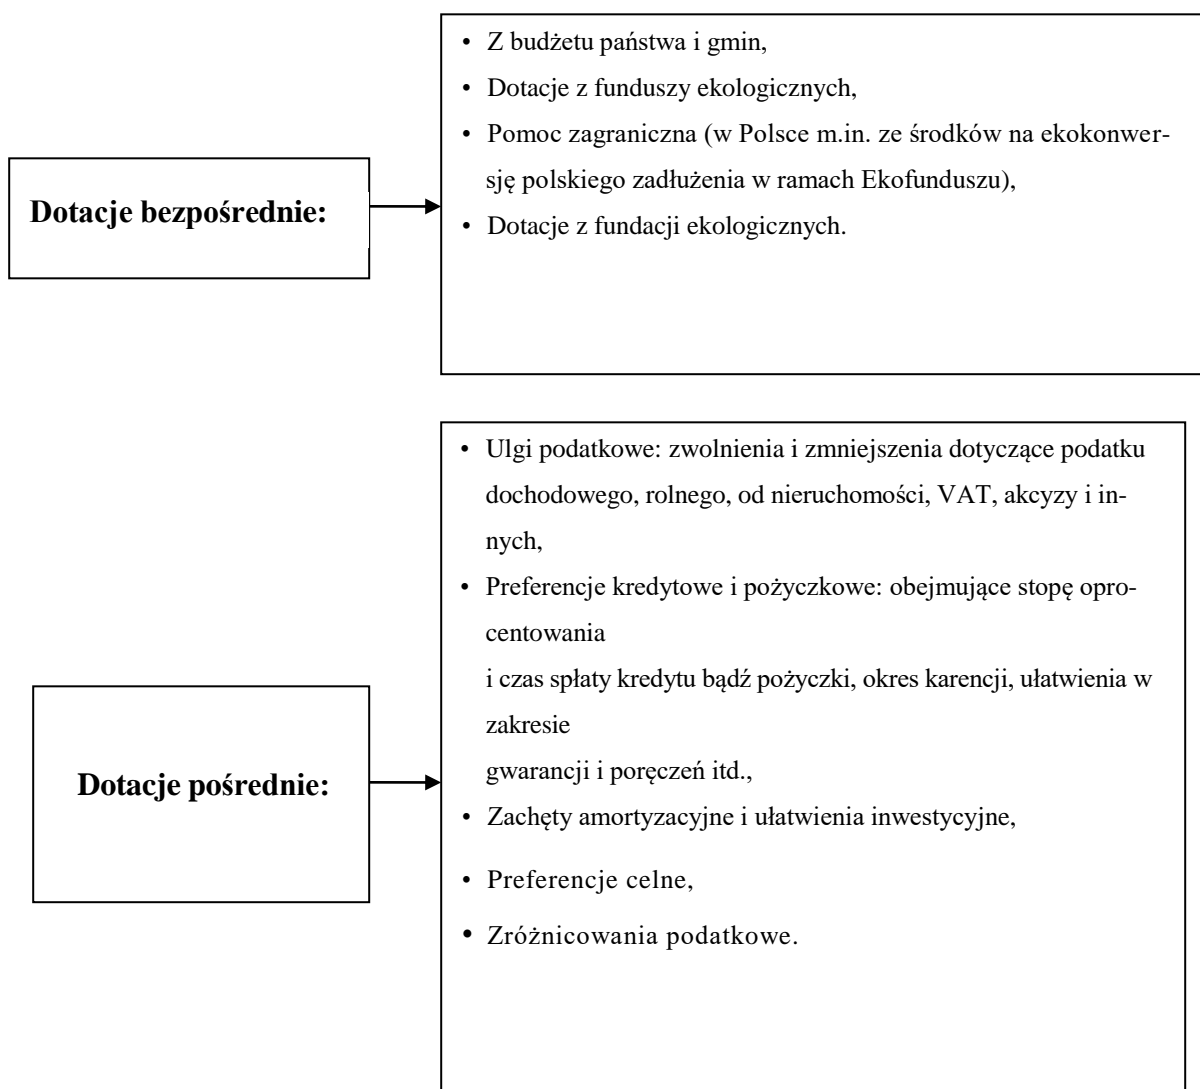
Dotacje bezpośrednie:

- Z budżetu państwa i gmin,
- Dotacje z funduszy ekologicznych,
- Pomoc zagraniczna (w Polsce m.in. ze środków na ekokonwersję polskiego zadłużenia w ramach Ekofunduszu),
- Dotacje z fundacji ekologicznych.

Dotacje pośrednie:

- Ulgi podatkowe: zwolnienia i zmniejszenia dotyczące podatku dochodowego, rolnego, od nieruchomości, VAT, akcyzy i innych,
- Preferencje kredytowe i pożyczkowe: obejmujące stopę oprocentowania
i czas spłaty kredytu bądź pożyczki, okres karencji, ułatwienia w zakresie
gwarancji i poręczeń itd.,
- Zachęty amortyzacyjne i ułatwienia inwestycyjne,
- Preferencje celne,
- Zróżnicowania podatkowe.